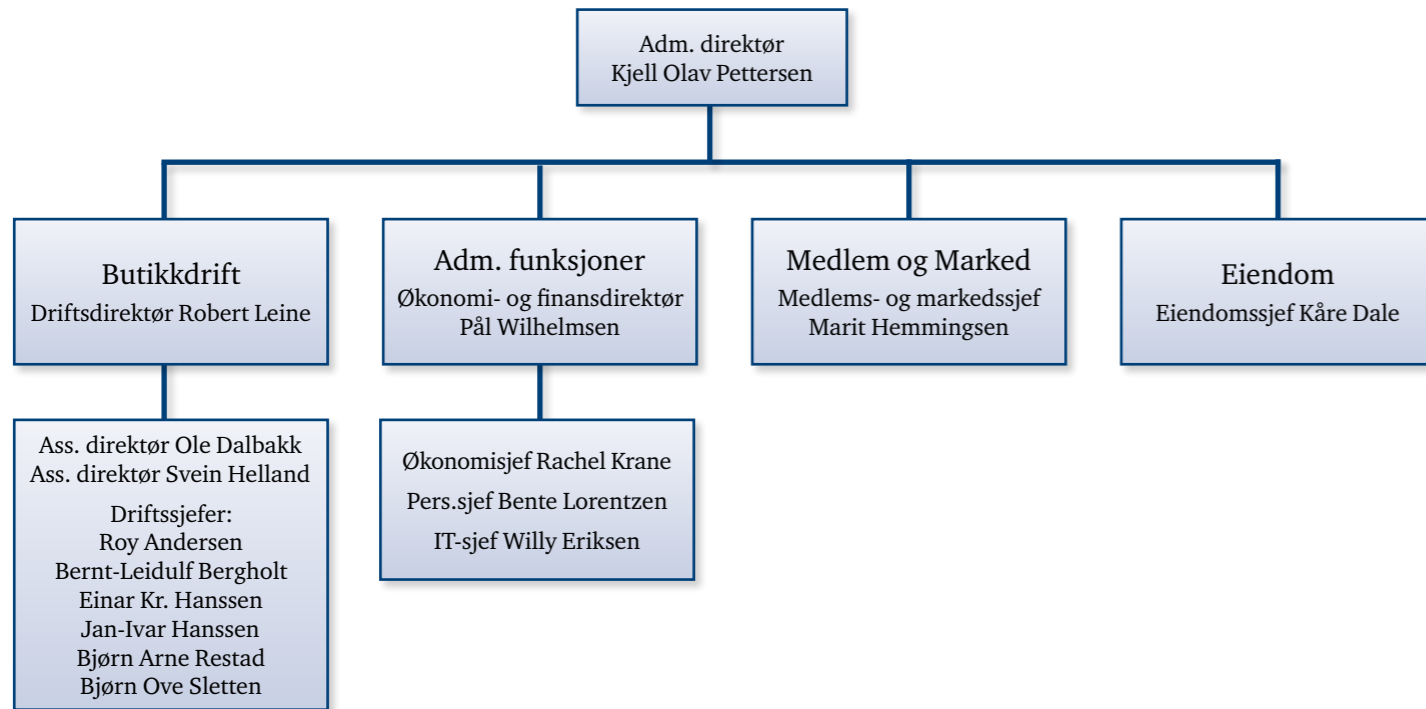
Adm. direktør
Kjell Olav Pettersen

Butikkdrift
Driftsdirektør Robert Leine

Adm. funksjoner
Økonomi- og finansdirektør
Pål Wilhelmsen

Medlem og Marked
Medlems- og markedssjef
Marit Hemmingsen

Eiendom
Eiendomssjef Kåre Dale

Ass. direktør Ole Dalbakk
Ass. direktør Svein Helland

Driftssjefer:
Roy Andersen
Bernt-Leidulf Bergholt
Einar Kr. Hanssen
Jan-Ivar Hanssen
Bjørn Arne Restad
Bjørn Ove Sletten

Økonomisjef Rachel Krane
Pers.sjef Bente Lorentzen
IT-sjef Willy Eriksen